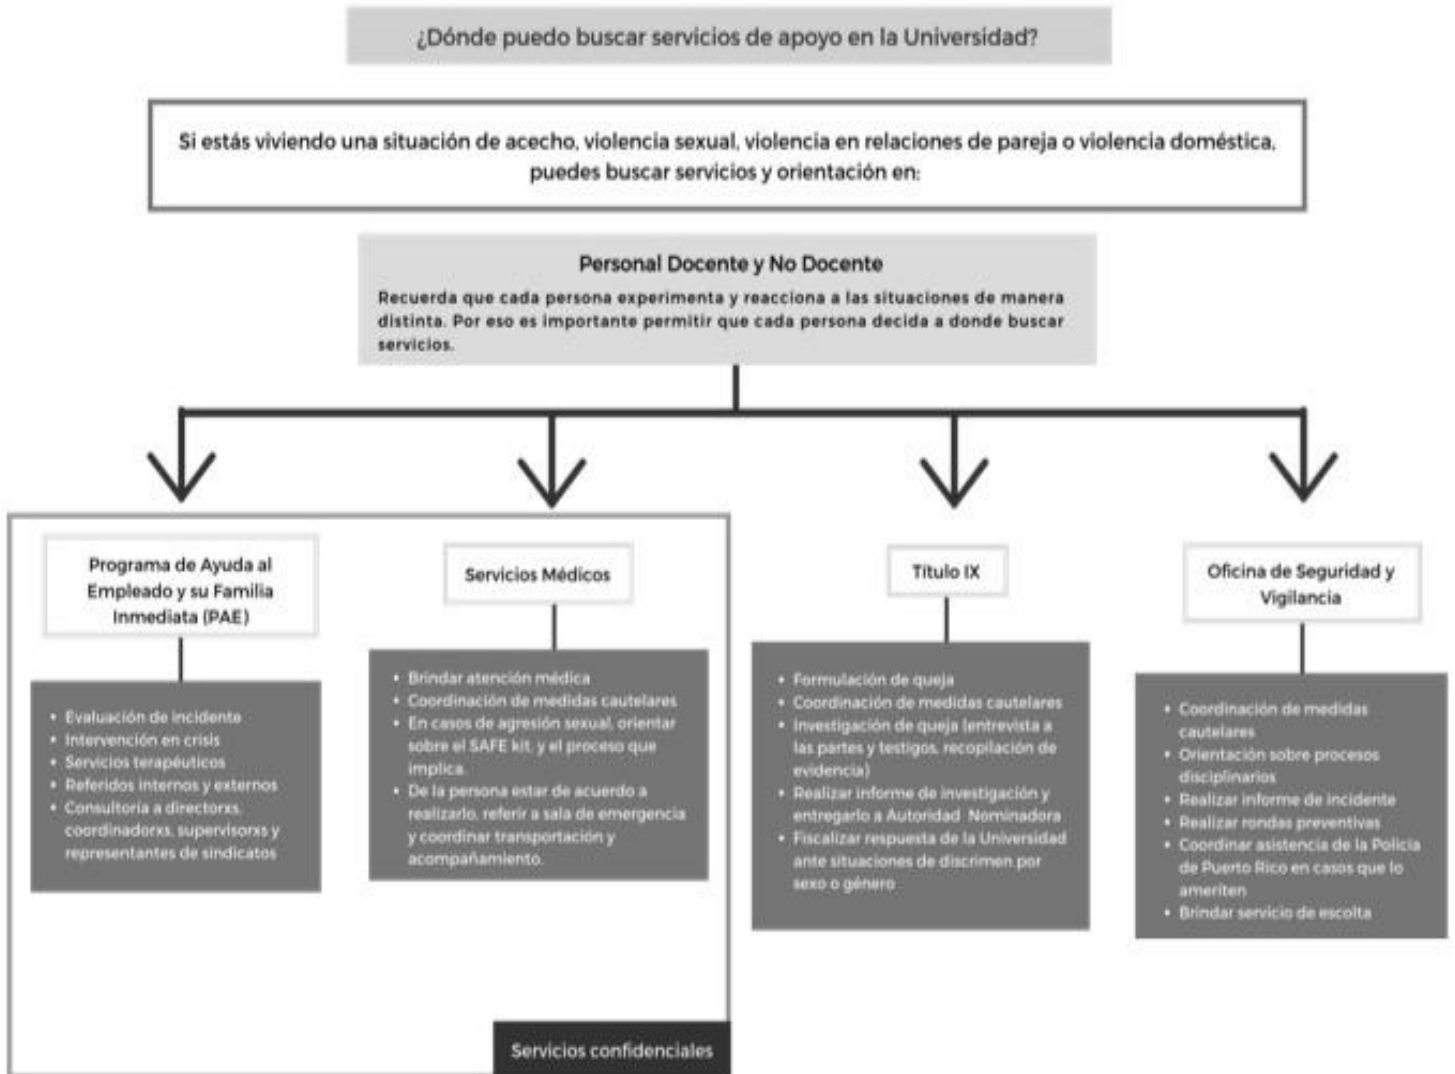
¿Dónde puedo buscar servicios de apoyo en la Universidad?

Si estás viviendo una situación de acecho, violencia sexual, violencia en relaciones de pareja o violencia doméstica, puedes buscar servicios y orientación en:

Personal Docente y No Docente

Recuerda que cada persona experimenta y reacciona a las situaciones de manera distinta. Por eso es importante permitir que cada persona decida a donde buscar servicios.

Programa de Ayuda al Empleado y su Familia Inmediata (PAE)

- Evaluación de incidente
- Intervención en crisis
- Servicios terapéuticos
- Referidos internos y externos
- Consultoría a directorxs, coordinadorxs, supervisorxs y representantes de sindicatos

Servicios Médicos

- Brindar atención médica
- Coordinación de medidas cautelares
- En casos de agresión sexual, orientar sobre el SAFE kit, y el proceso que implica.
- De la persona estar de acuerdo a realizarlo, referir a sala de emergencia y coordinar transportación y acompañamiento.

Servicios confidenciales

Título IX

- Formulación de queja
- Coordinación de medidas cautelares
- Investigación de queja (entrevista a las partes y testigos, recopilación de evidencia)
- Realizar informe de investigación y entregarlo a Autoridad Nominadora
- Fiscalizar respuesta de la Universidad ante situaciones de discrimen por sexo o género

Oficina de Seguridad y Vigilancia

- Coordinación de medidas cautelares
- Orientación sobre procesos disciplinarios
- Realizar informe de incidente
- Realizar rondas preventivas
- Coordinar asistencia de la Policía de Puerto Rico en casos que lo ameriten
- Brindar servicio de escolta